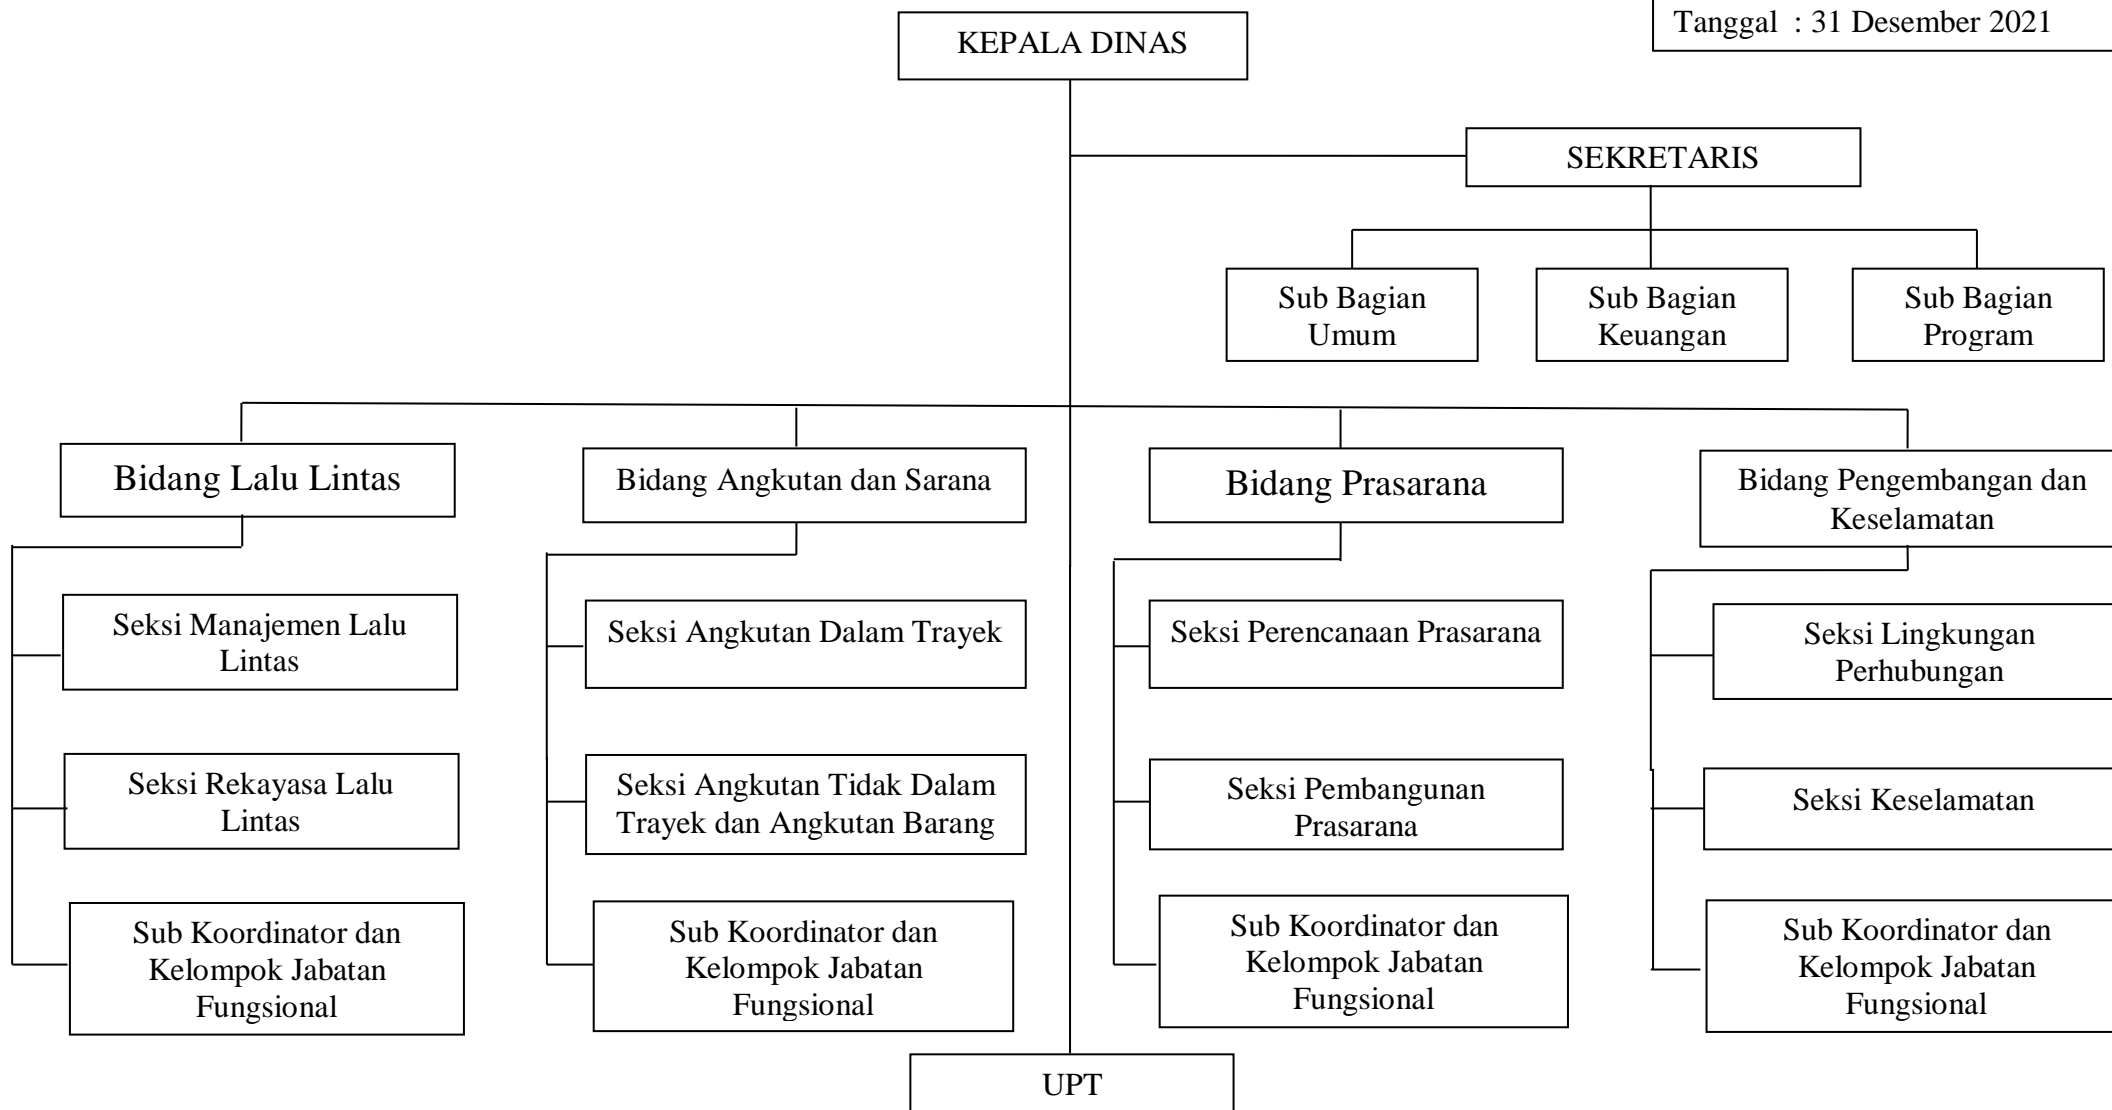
Tanggal : 31 Desember 2021

KEPALA DINAS

SEKRETARIS

Sub Bagian Umum

Sub Bagian Keuangan

Sub Bagian Program

Bidang Lalu Lintas

Bidang Angkutan dan Sarana

Bidang Prasarana

Bidang Pengembangan dan Keselamatan

Seksi Manajemen Lalu Lintas

Seksi Rekayasa Lalu Lintas

Sub Koordinator dan Kelompok Jabatan Fungsional

Seksi Angkutan Dalam Trayek

Seksi Angkutan Tidak Dalam Trayek dan Angkutan Barang

Sub Koordinator dan Kelompok Jabatan Fungsional

Seksi Perencanaan Prasarana

Seksi Pembangunan Prasarana

Sub Koordinator dan Kelompok Jabatan Fungsional

Seksi Lingkungan Perhubungan

Seksi Keselamatan

Sub Koordinator dan Kelompok Jabatan Fungsional

UPT